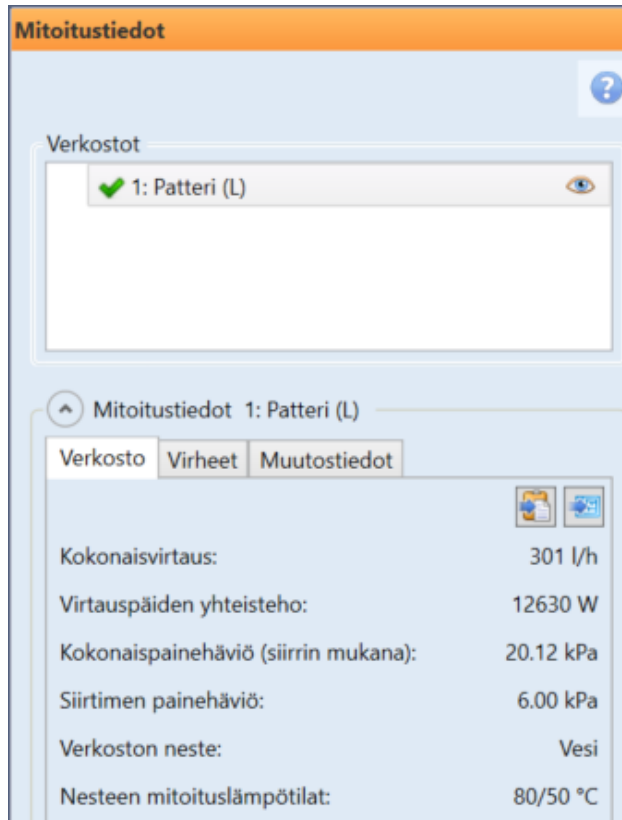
Mitoitustiedot

Verkostot

1: Patteri (L)

Mitoitustiedot 1: Patteri (L)

Verkosto | Virheet | Muutostiedot

| | |
|---|---|
| Kokonaisvirtaus: | 301 l/h |
| Virtauspäiden yhteisteho: | 12630 W |
| Kokonaispainehäviö (siirrin mukana): | 20.12 kPa |
| Siirtimen painehäviö: | 6.00 kPa |
| Verkoston neste: | Vesi |
| Nesteen mitoituslämpötilat: | 80/50 °C |